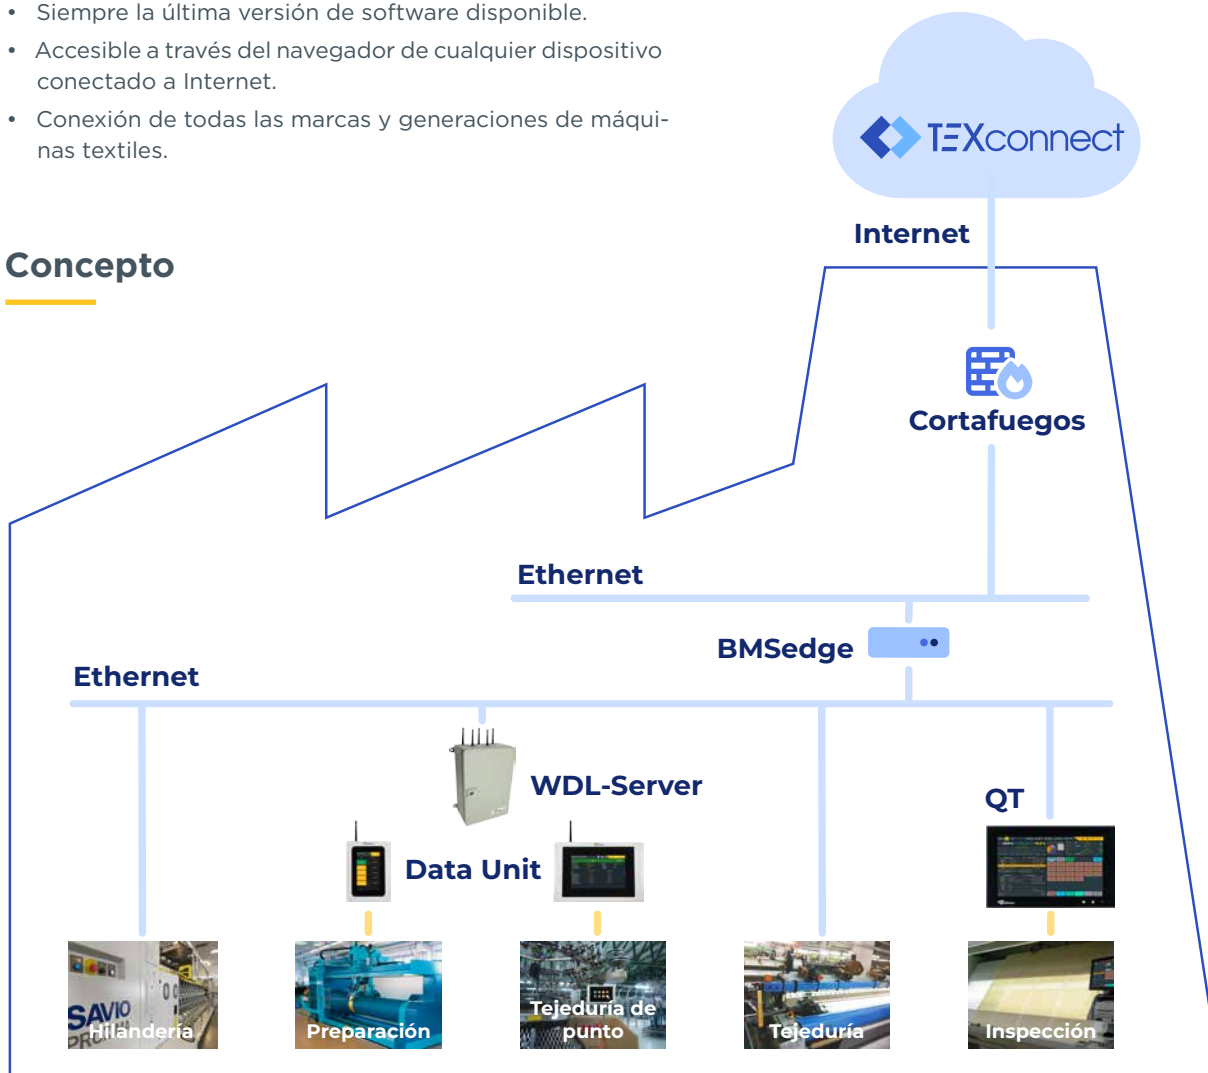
• Siempre la última versión de software disponible.
• Accesible a través del navegador de cualquier dispositivo conectado a Internet.
• Conexión de todas las marcas y generaciones de máquinas textiles.

Concepto

TEXconnect

Internet

Cortafuegos

Ethernet

BMSedge

Ethernet

WDL-Server

Data Unit

QT

SAVIO

Hilandería

Preparación

Tejeduría de punto

Tejeduría

Inspección